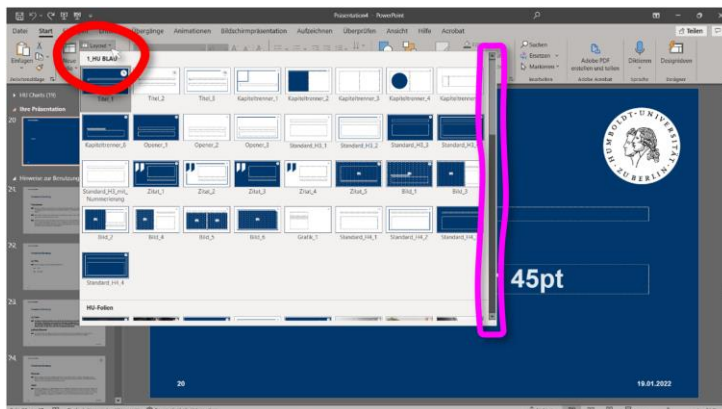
Präsentation4 - PowerPoint

Datei Start Einfügen Übergänge Animationen Bildschirmpräsentation Aufzeichnen Überprüfen Ansicht Hilfe Acrobat

Teilen

Einfügen

Layout

1_HU BLAU

Suchen
Ersetzen
Markieren
Bearbeiten

Adobe PDF erstellen und teilen
Adobe Acrobat

Diktieren
Sprache

Designer

Zwischenablage

HU Charts (19)
Ihre Präsentation
Hinweise zur Benutzung

Titel_1 Titel_2 Titel_3 Kapiteltrenner_1 Kapiteltrenner_2 Kapiteltrenner_3 Kapiteltrenner_4 Kapiteltrenner

Kapiteltrenner_0 Opener_1 Opener_2 Opener_3 Standard_H3_1 Standard_H3_2 Standard_H3_3 Standard_H3_

Standard_H3_mit_Nummerierung Zitat_1 Zitat_2 Zitat_3 Zitat_4 Zitat_5 Bild_1 Bild_3

Bild_2 Bild_4 Bild_5 Bild_6 Grafik_1 Standard_H4_1 Standard_H4_2 Standard_H4

Standard_H4_4

HU-Folien

45pt

20

19.01.2022

HUMBOLDT-UNIVERSITÄT ZU BERLIN